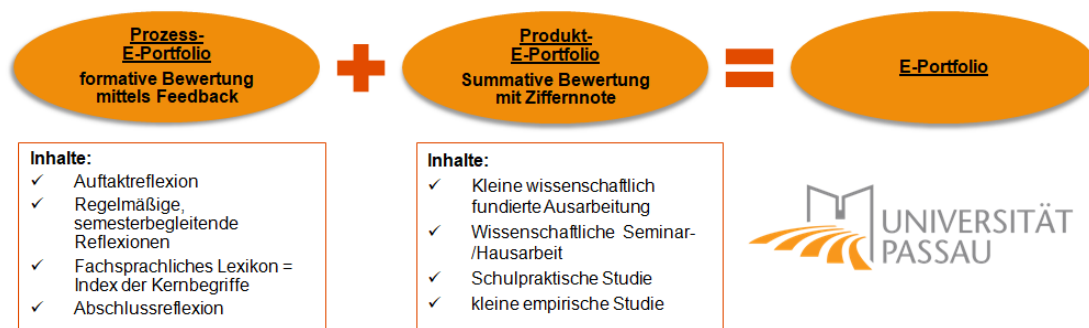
Prozess-
E-Portfolio
formative Bewertung mittels Feedback

Produkt-
E-Portfolio
Summative Bewertung mit Ziffernnote

E-Portfolio

Inhalte:
✓ Auftaktreflexion
✓ Regelmäßige, semesterbegleitende Reflexionen
✓ Fachsprachliches Lexikon = Index der Kernbegriffe
✓ Abschlussreflexion

Inhalte:
✓ Kleine wissenschaftlich fundierte Ausarbeitung
✓ Wissenschaftliche Seminar-/Hausarbeit
✓ Schulpraktische Studie
✓ kleine empirische Studie

UNIVERSITÄT PASSAU